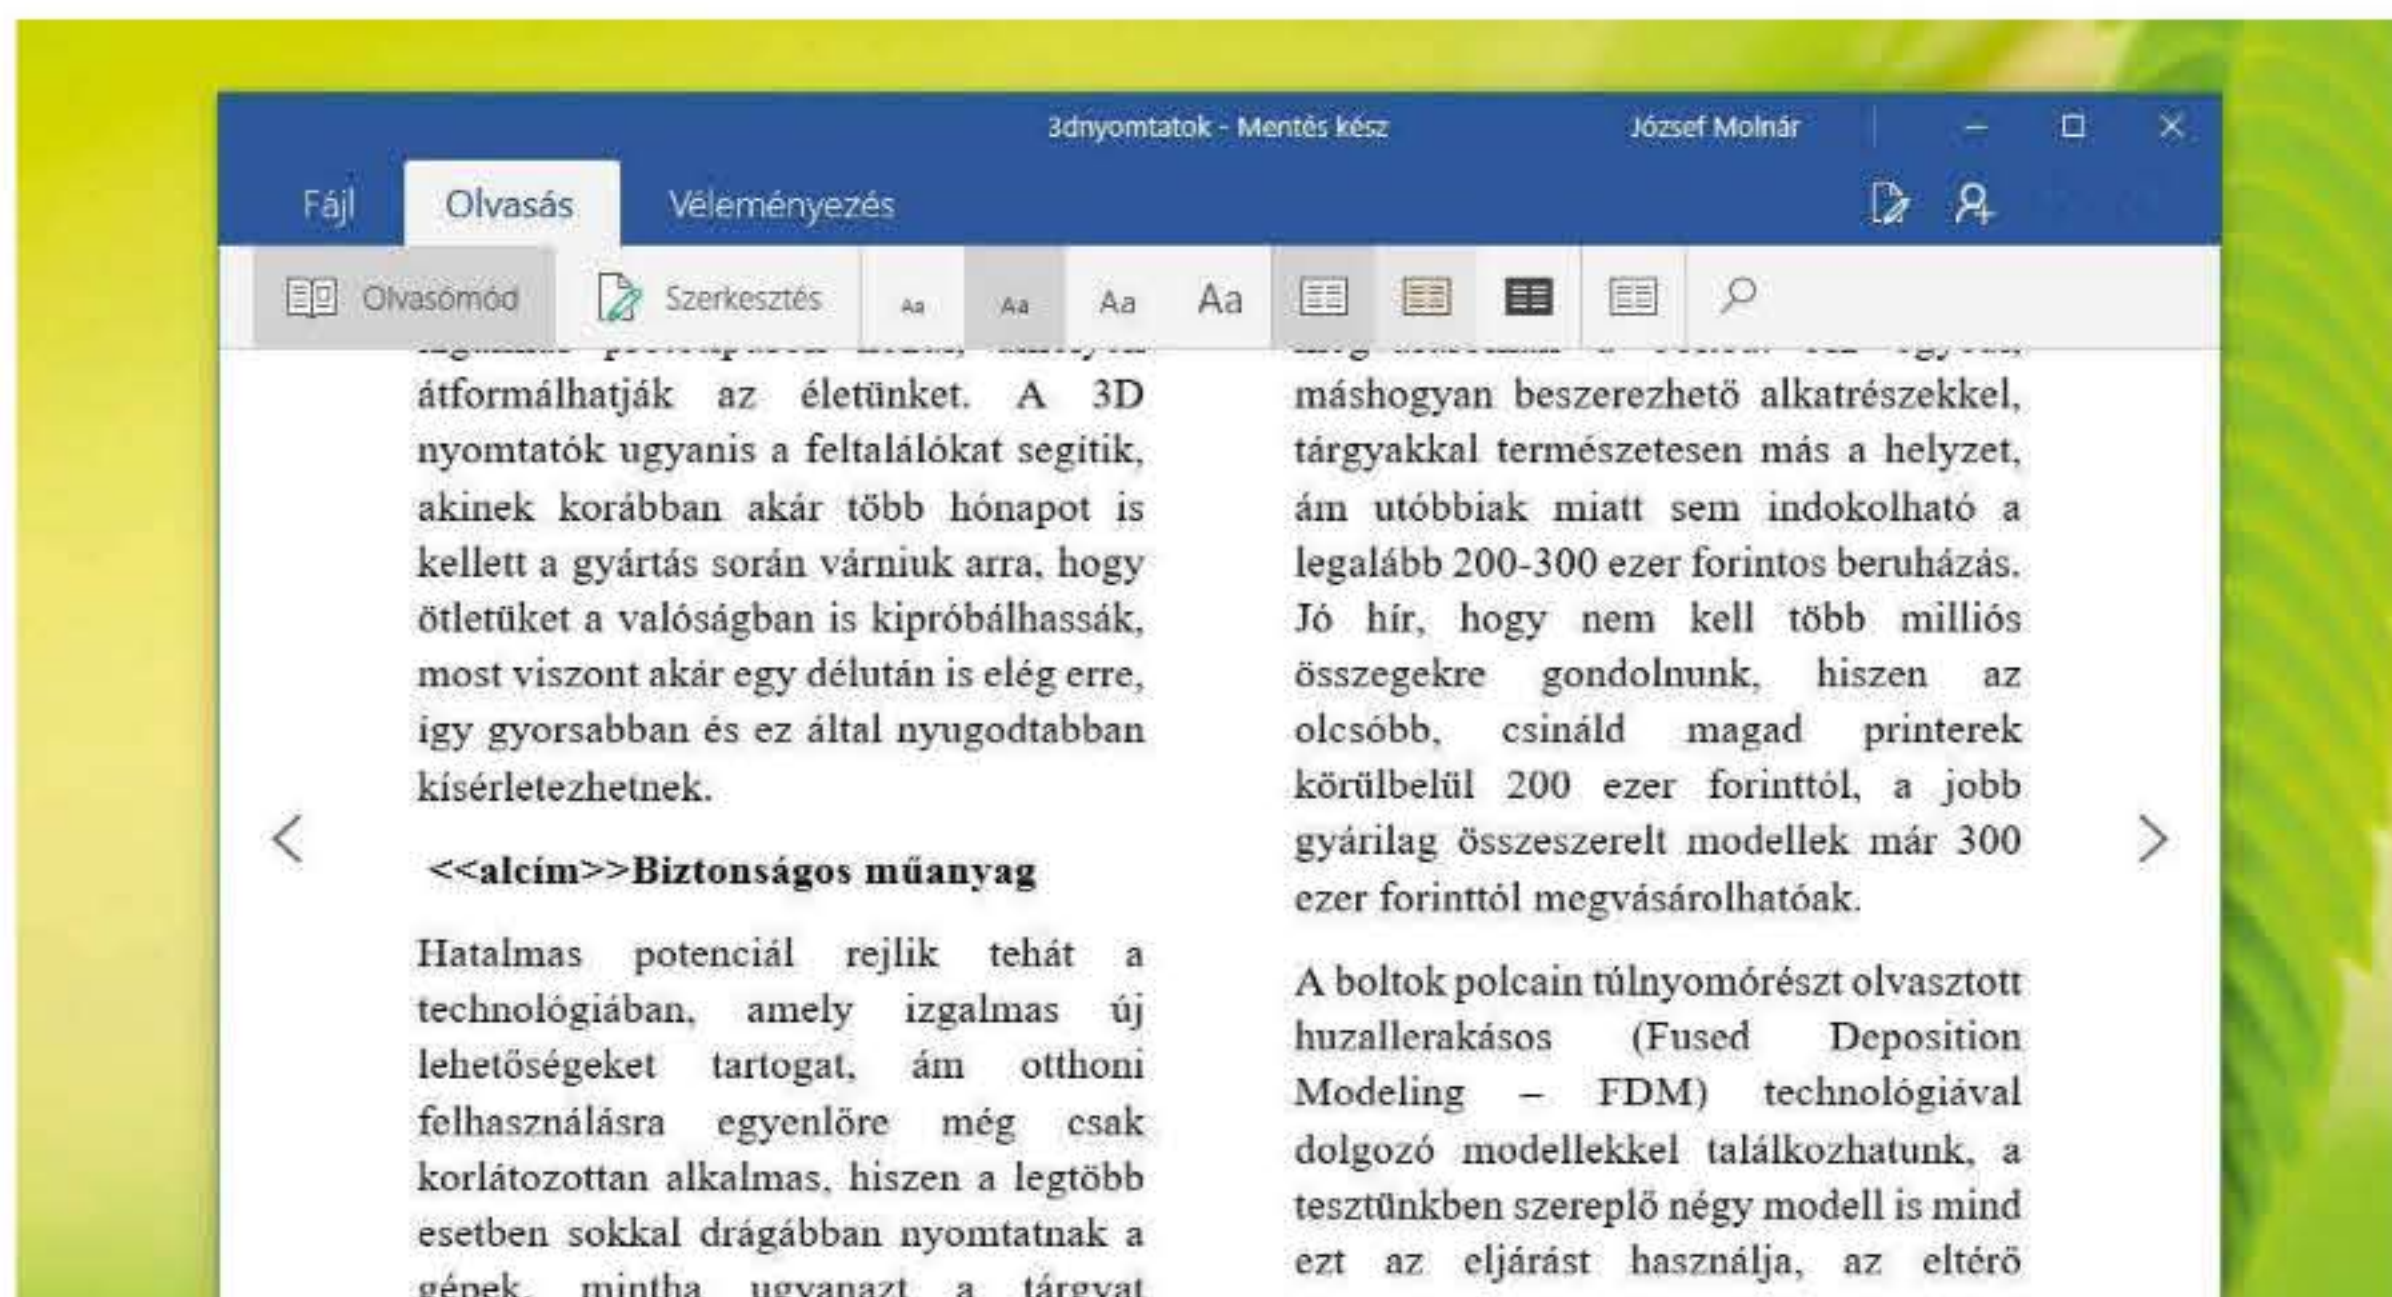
3dnyomtatok - Mentés kész

József Molnár

Fájl

Olvasás

Véleményezés

Olvasómód

Szerkesztés

Aa

Aa

Aa

Aa

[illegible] átformálhatják az életünket. A 3D nyomtatók ugyanis a feltalálókat segítik, akinek korábban akár több hónapot is kellett a gyártás során várniuk arra, hogy ötletüket a valóságban is kipróbálhassák, most viszont akár egy délután is elég erre, így gyorsabban és ez által nyugodtabban kísérletezhetnek.

<<alcím>>Biztonságos műanyag

Hatalmas potenciál rejlik tehát a technológiában, amely izgalmas új lehetőségeket tartogat, ám otthoni felhasználásra egyenlőre még csak korlátozottan alkalmas, hiszen a legtöbb esetben sokkal drágábban nyomtatnak a gépek, mintha ugyanazt a tárgyat

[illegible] máshogyan beszerezhető alkatrészekkel, tárgyakkal természetesen más a helyzet, ám utóbbiak miatt sem indokolható a legalább 200-300 ezer forintos beruházás. Jó hír, hogy nem kell több milliós összegekre gondolnunk, hiszen az olcsóbb, csináld magad printerek körülbelül 200 ezer forinttól, a jobb gyárilag összeszerelt modellek már 300 ezer forinttól megvásárolhatóak.

A boltok polcain túlnyomórészt olvasztott huzallerakásos (Fused Deposition Modeling – FDM) technológiával dolgozó modellekkel találkozhatunk, a tesztünkben szereplő négy modell is mind ezt az eljárást használja, az eltérő